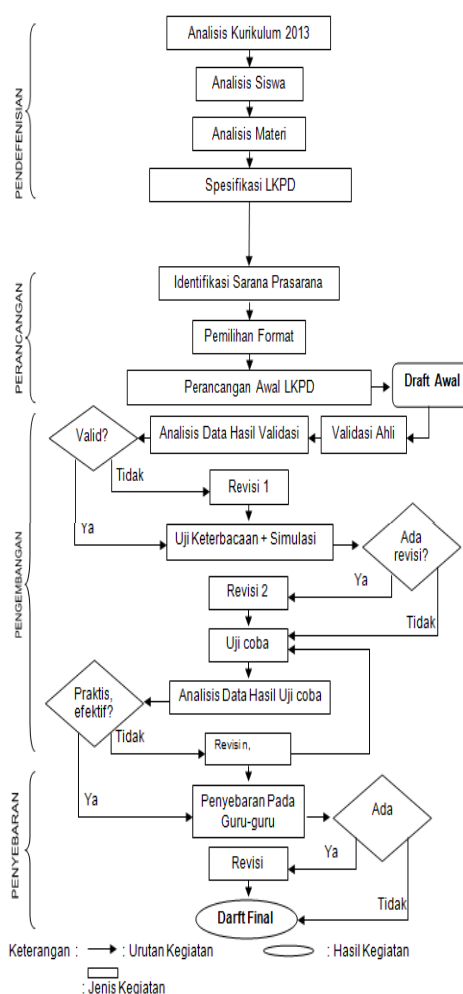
PENDEFENISIAN

Analisis Kurikulum 2013

Analisis Siswa

Analisis Materi

Spesifikasi LKPD

PERANCANGAN

Identifikasi Sarana Prasarana

Pemilihan Format

Perancangan Awal LKPD

Draft Awal

PENGEMBANGAN

Valid?

Analisis Data Hasil Validasi

Validasi Ahli

Tidak

Revisi 1

Ya

Uji Keterbacaan + Simulasi

Ada revisi?

Ya

Revisi 2

Tidak

Uji coba

Praktis, efektif?

Analisis Data Hasil Uji coba

Tidak

Revisi n,

PENYEBARAN

Ya

Penyebaran Pada Guru-guru

Ada

Ya

Revisi

Tidak

Darft Final

Keterangan : : Urutan Kegiatan : Hasil Kegiatan

: Jenis Kegiatan